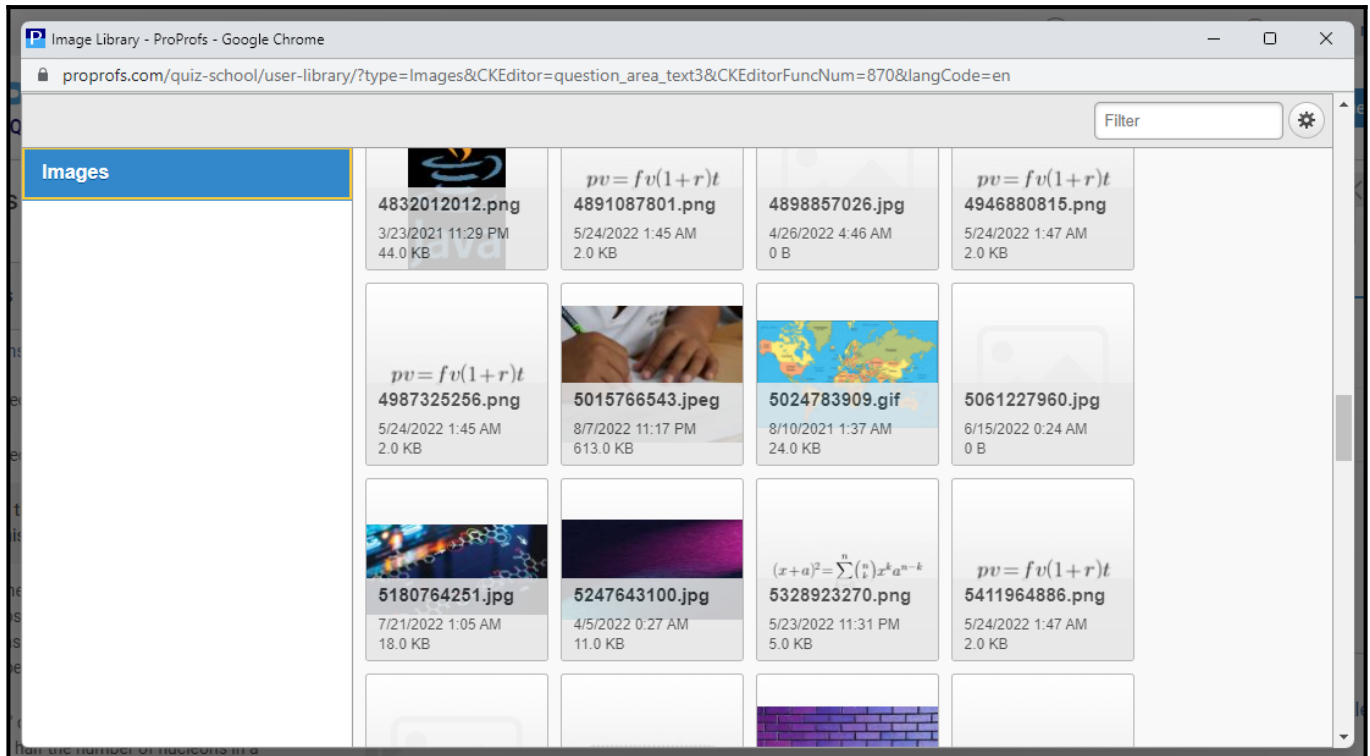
Image Library - ProProfs - Google Chrome

proprofs.com/quiz-school/user-library/?type=Images&CKEditor=question_area_text3&CKEditorFuncNum=870&langCode=en

Filter

Images

4832012012.png
3/23/2021 11:29 PM
44.0 KB

$pv = fv(1+r)t$
4891087801.png
5/24/2022 1:45 AM
2.0 KB

4898857026.jpg
4/26/2022 4:46 AM
0 B

$pv = fv(1+r)t$
4946880815.png
5/24/2022 1:47 AM
2.0 KB

$pv = fv(1+r)t$
4987325256.png
5/24/2022 1:45 AM
2.0 KB

5015766543.jpeg
8/7/2022 11:17 PM
613.0 KB

5024783909.gif
8/10/2021 1:37 AM
24.0 KB

5061227960.jpg
6/15/2022 0:24 AM
0 B

5180764251.jpg
7/21/2022 1:05 AM
18.0 KB

5247643100.jpg
4/5/2022 0:27 AM
11.0 KB

$(x+a)^2 = \sum_{k}^{n} \binom{n}{k} x^k a^{n-k}$
5328923270.png
5/23/2022 11:31 PM
5.0 KB

$pv = fv(1+r)t$
5411964886.png
5/24/2022 1:47 AM
2.0 KB